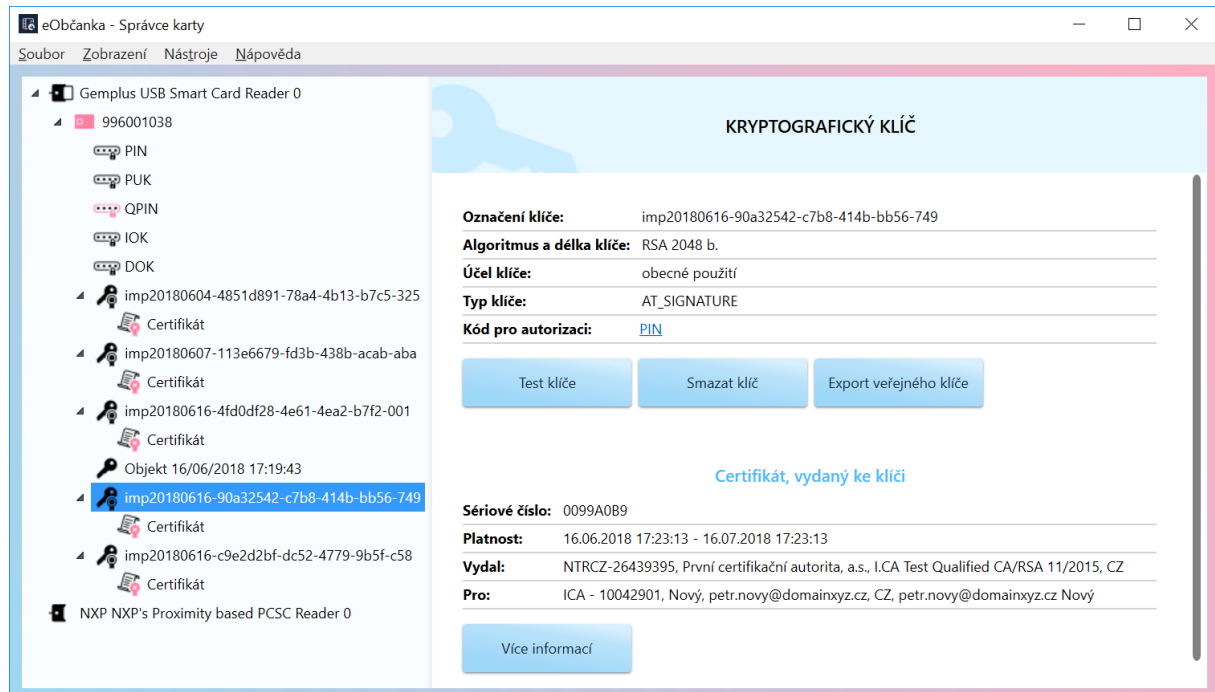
eObčanka - Správce karty

Soubor Zobrazení Nástroje Nápověda

Gemplus USB Smart Card Reader 0
996001038
PIN
PUK
QPIN
IOK
DOK
imp20180604-4851d891-78a4-4b13-b7c5-325
Certifikát
imp20180607-113e6679-fd3b-438b-acab-aba
Certifikát
imp20180616-4fd0df28-4e61-4ea2-b7f2-001
Certifikát
Objekt 16/06/2018 17:19:43
imp20180616-90a32542-c7b8-414b-bb56-749
Certifikát
imp20180616-c9e2d2bf-dc52-4779-9b5f-c58
Certifikát
NXP NXP's Proximity based PCSC Reader 0

KRYPTOGRAFICKÝ KLÍČ

| | |
|---|---|
| Označení klíče: | imp20180616-90a32542-c7b8-414b-bb56-749 |
| Algoritmus a délka klíče: | RSA 2048 b. |
| Účel klíče: | obecné použití |
| Typ klíče: | AT_SIGNATURE |
| Kód pro autorizaci: | PIN |

Test klíče Smazat klíč Export veřejného klíče

Certifikát, vydaný ke klíči

| | |
|---|---|
| Sériové číslo: | 0099A0B9 |
| Platnost: | 16.06.2018 17:23:13 - 16.07.2018 17:23:13 |
| Vydal: | NTRCZ-26439395, První certifikační autorita, a.s., I.CA Test Qualified CA/RSA 11/2015, CZ |
| Pro: | ICA - 10042901, Nový, petr.novy@domainxyz.cz, CZ, petr.novy@domainxyz.cz Nový |

Více informací